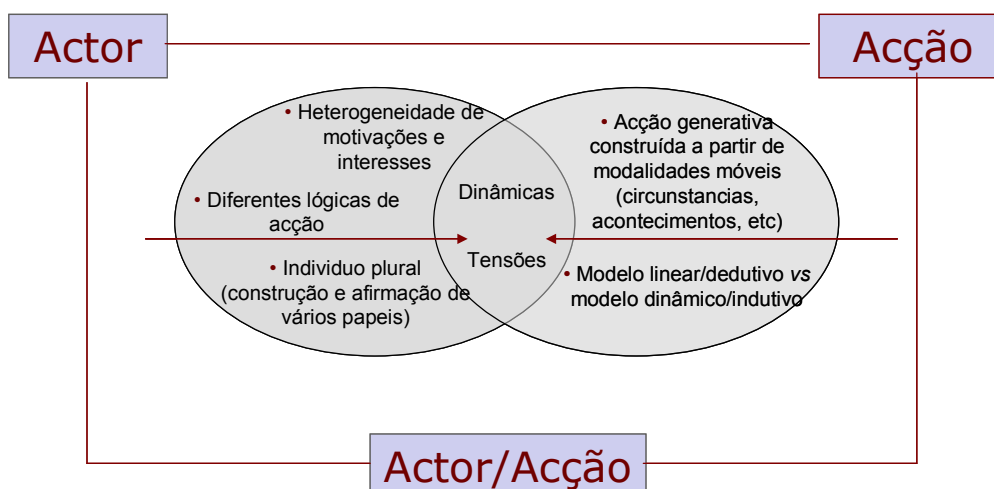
Actor

Acção

• Heterogeneidade de motivações e interesses

• Diferentes lógicas de acção

• Individuo plural (construção e afirmação de vários papeis)

Dinâmicas

Tensões

• Acção generativa construída a partir de modalidades móveis (circunstancias, acontecimentos, etc)

• Modelo linear/dedutivo *vs* modelo dinâmico/indutivo

Actor/Acção